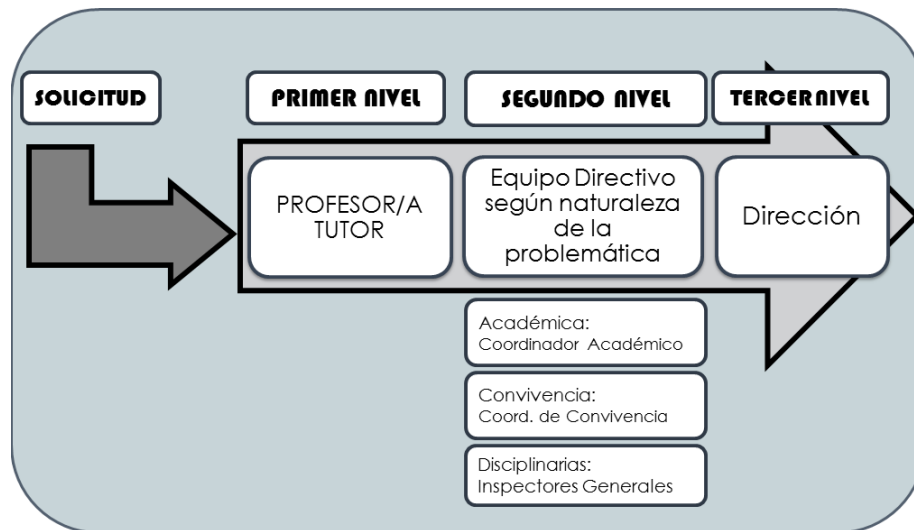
SOLICITUD

PRIMER NIVEL

SEGUNDO NIVEL

TERCER NIVEL

PROFESOR/A TUTOR

Equipo Directivo según naturaleza de la problemática

Dirección

Académica: Coordinador Académico

Convivencia: Coord. de Convivencia

Disciplinarias: Inspectores Generales